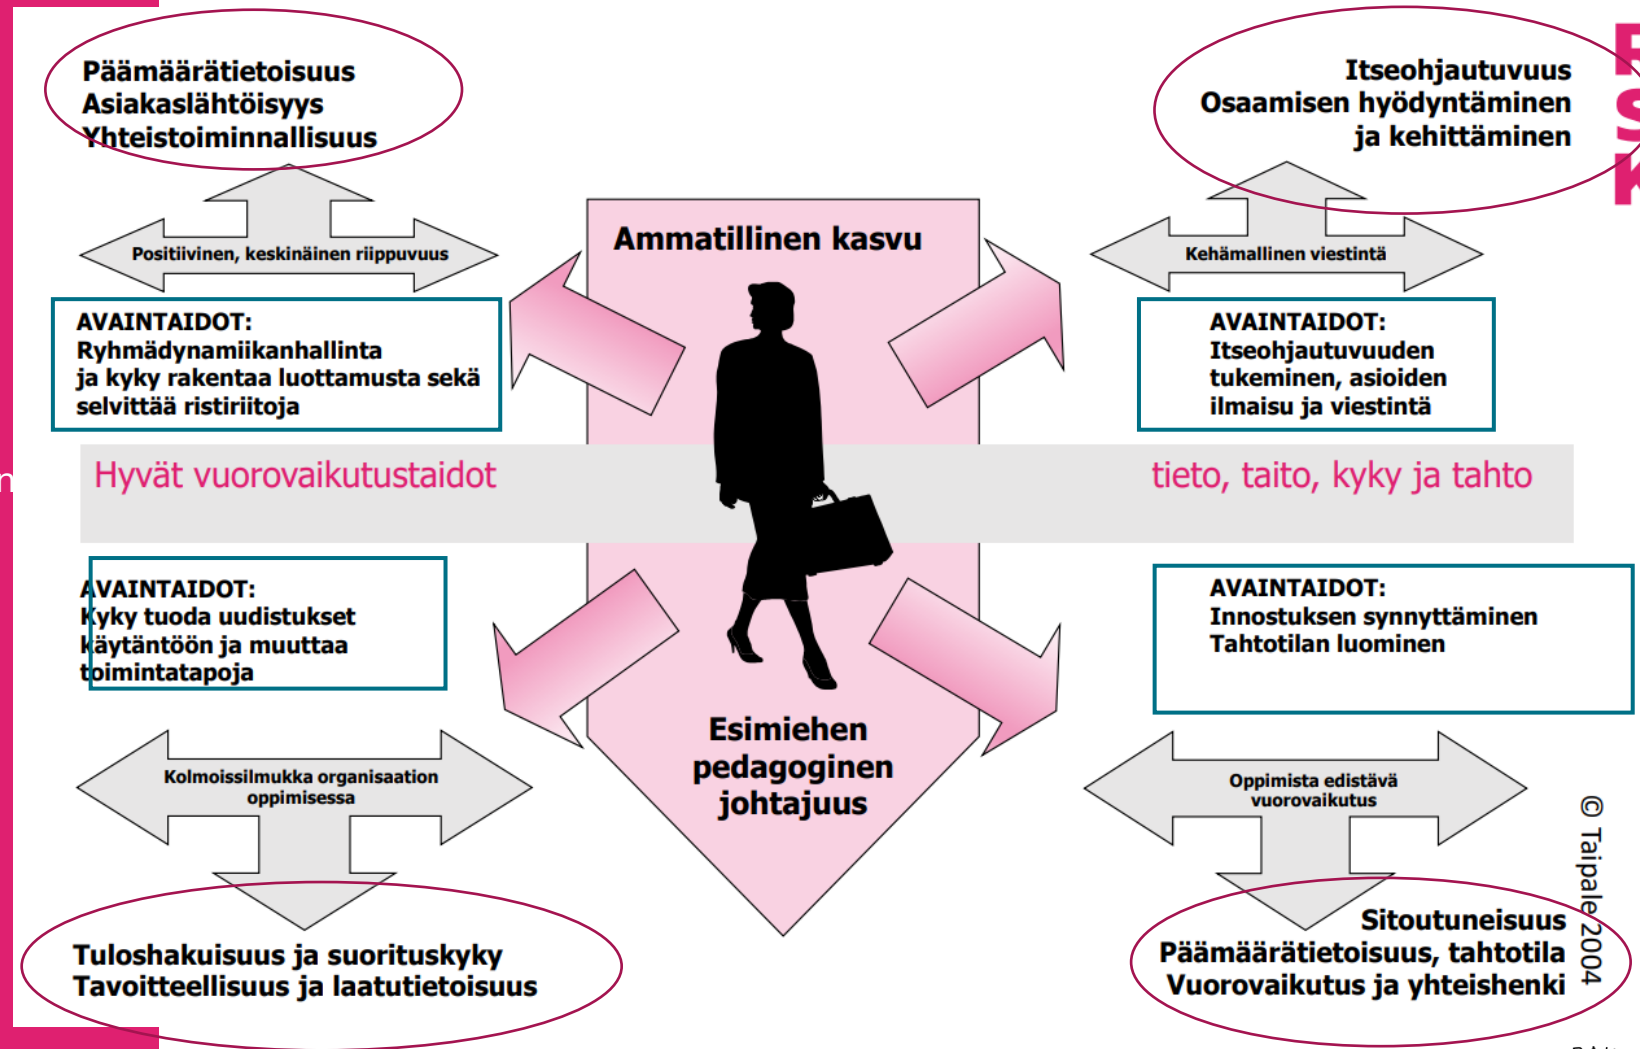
Päämäärätietoisuus
Asiakaslähtöisyys
Yhteistoiminnallisuus

Itseohjautuvuus
Osaamisen hyödyntäminen ja kehittäminen

Positiivinen, keskinäinen riippuvuus

Ammatillinen kasvu

Kehämallinen viestintä

AVAINTAIDOT:
Ryhmädynamiikanhallinta ja kyky rakentaa luottamusta sekä selvittää ristiriitoja

AVAINTAIDOT:
Itseohjautuvuuden tukeminen, asioiden ilmaisu ja viestintä

Hyvät vuorovaikutustaidot

tieto, taito, kyky ja tahto

AVAINTAIDOT:
Kyky tuoda uudistukset käytäntöön ja muuttaa toimintatapoja

AVAINTAIDOT:
Innostuksen synnyttäminen
Tahtotilan luominen

Esimiehen pedagoginen johtajuus

Kolmoissilmukka organisaation oppimisessa

Oppimista edistävä vuorovaikutus

© Taipale 2004

Tuloshakuisuus ja suorituskyky
Tavoitteellisuus ja laatutietoisuus

Sitoutuneisuus
Päämäärätietoisuus, tahtotila
Vuorovaikutus ja yhteishenki